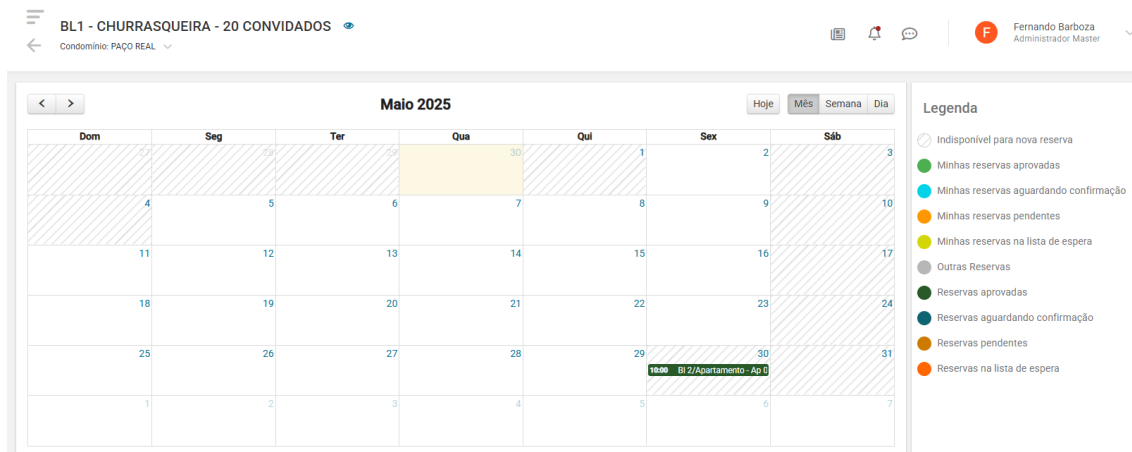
BL1 - CHURRASQUEIRA - 20 CONVIDADOS

Condomínio: PAÇO REAL

F Fernando Barboza
Administrador Master

Hoje

Maio 2025

Mês Semana Dia

| Dom | Seg | Ter | Qua | Qui | Sex | Sáb |
|---|---|---|---|---|---|---|
| 27 | 28 | 29 | 30 | 1 | 2 | 3 |
| 4 | 5 | 6 | 7 | 8 | 9 | 10 |
| 11 | 12 | 13 | 14 | 15 | 16 | 17 |
| 18 | 19 | 20 | 21 | 22 | 23 | 24 |
| 25 | 26 | 27 | 28 | 29 | 30 10:00 Bl 2/Apartamento - Ap 0 | 31 |
| 1 | 2 | 3 | 4 | 5 | 6 | 7 |

Legenda

Indisponível para nova reserva
Minhas reservas aprovadas
Minhas reservas aguardando confirmação
Minhas reservas pendentes
Minhas reservas na lista de espera
Outras Reservas
Reservas aprovadas
Reservas aguardando confirmação
Reservas pendentes
Reservas na lista de espera